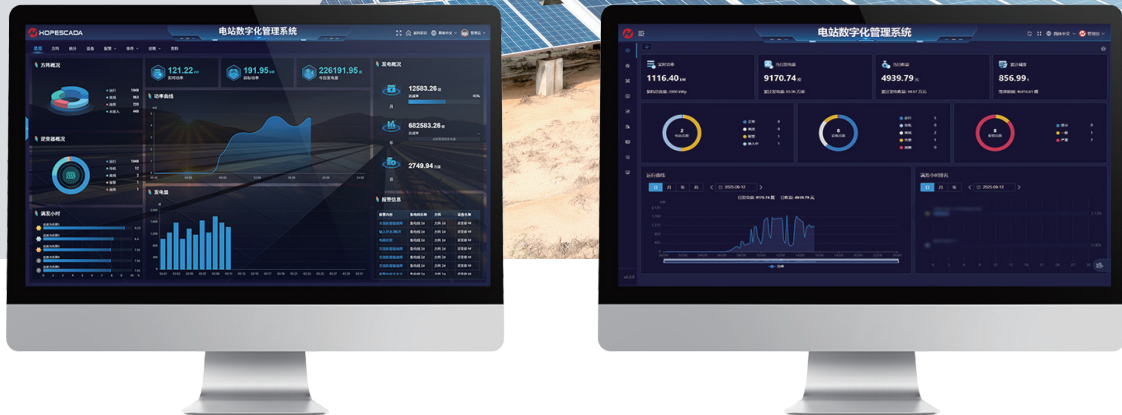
HOPESCADA

电站数字化管理系统

方阵概况

121.22

191.95

226191.95

功率曲线

发电概况

12583.26

682583.26

2749.94

逆变器概况

满发小时

发电量

报警信息

电站数字化管理系统

1116.40

9170.74

4939.79

856.99

2025-06-12

2025-06-12